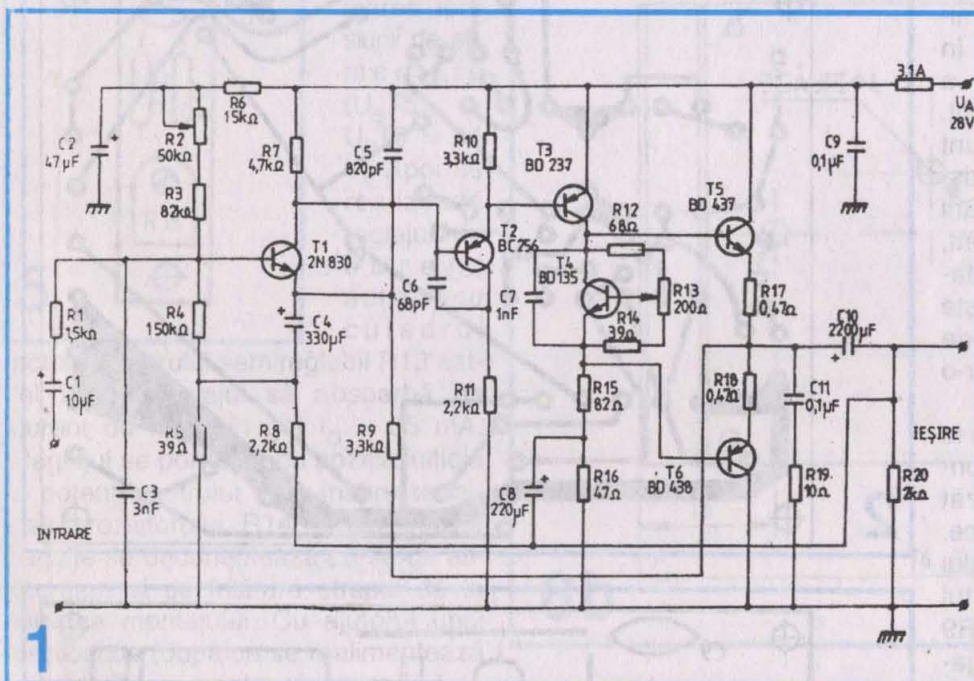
3,1A
$U_A$
28V
C2
47µF
R2
50kΩ
R6
15kΩ
R3
82kΩ
R7
4,7kΩ
C5
820pF
R10
3,3kΩ
T3
BD 237
C9
0,1µF
T5
BD 437
T1
2N 830
T2
BC256
R12
68Ω
T4
BD135
R1
1,5kΩ
R4
150kΩ
C4
330µF
C6
68pF
C7
1nF
R13
200Ω
R14
39Ω
R17
0,47Ω
C10
2200µF
C1
10µF
R11
2,2kΩ
R15
82Ω
R18
0,47Ω
C11
0,1µF
IEŞIRE
R5
39Ω
R8
2,2kΩ
R9
3,3kΩ
R16
47Ω
T6
BD 438
R19
10Ω
R20
2kΩ
C3
3nF
C8
220µF
INTRARE
1